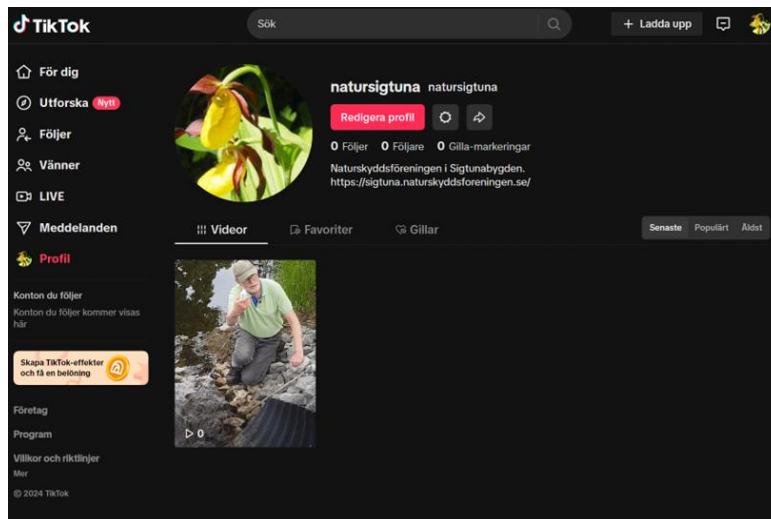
TikTok

Sök

+ Ladda upp

För dig
Utforska Nytt
Följer
Vänner
LIVE
Meddelanden
Profil

Konton du följer
Konton du följer kommer visas här

Skapa TikTok-effekter och få en belöning

Företag
Program
Villkor och riktlinjer
Mer
© 2024 TikTok

natursigtuna natursigtuna

Redigera profil

0 Följer 0 Följare 0 Gilla-markeringar

Naturskyddsföreningen i Sigtunabygden.
https://sigtuna.naturskyddsforeningen.se/

Videor Favoriter Gillar

Senaste Populärt Äldst

0